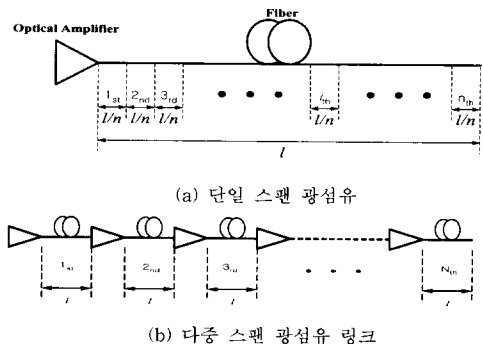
Optical Amplifier

Fiber

$1_{st}$ $2_{nd}$ $3_{rd}$ $i_{th}$ $n_{th}$

$l/n$ $l/n$ $l/n$ $l/n$ $l/n$

$l$

(a) 단일 스팬 광섬유

$1_{st}$ $2_{nd}$ $3_{rd}$ $N_{th}$

$l$ $l$ $l$ $l$

(b) 다중 스팬 광섬유 링크